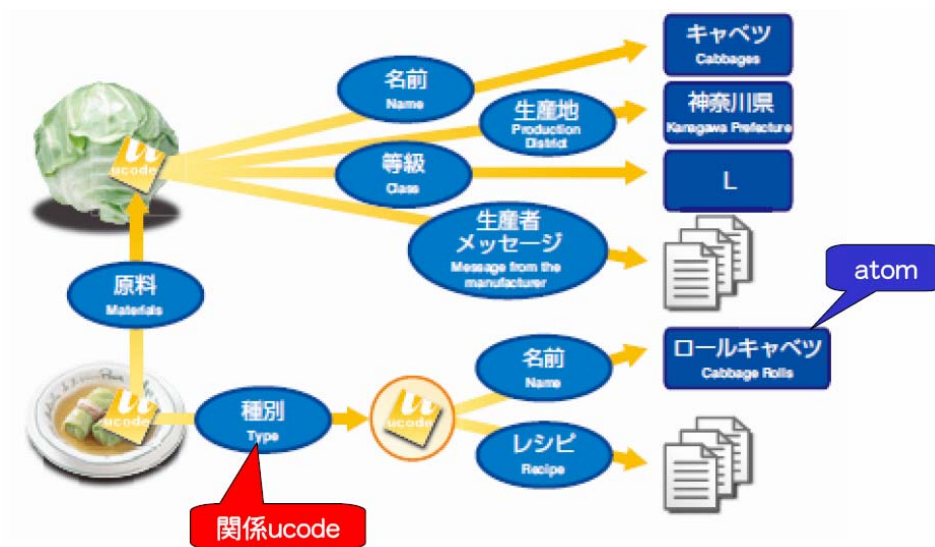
u
ucode

名前
Name

生産地
Production District

等級
Class

生産者
メッセージ
Message from the manufacturer

キャベツ
Cabbages

神奈川県
Kanagawa Prefecture

L

atom

原料
Materials

u
ucode

種別
Type

u
ucode

名前
Name

レシピ
Recipe

ロールキャベツ
Cabbage Rolls

関係ucode